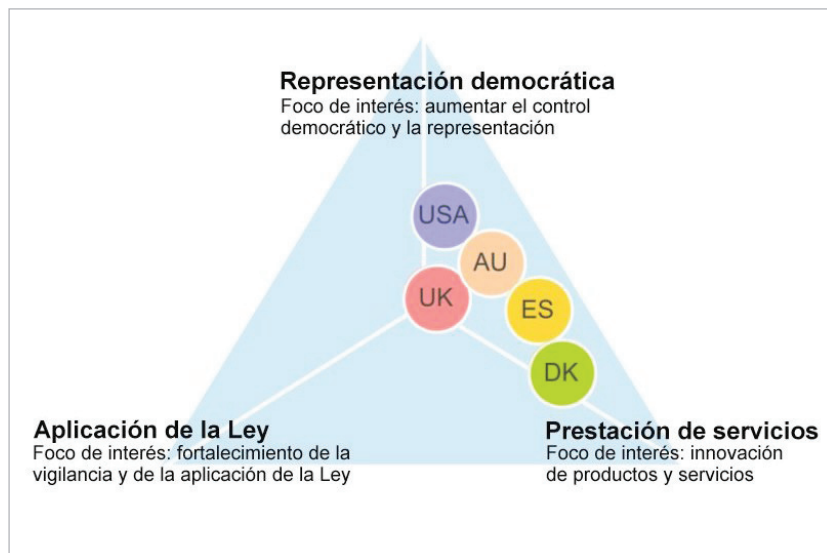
Representación democrática
Foco de interés: aumentar el control democrático y la representación

USA

AU

UK

ES

DK

Aplicación de la Ley
Foco de interés: fortalecimiento de la vigilancia y de la aplicación de la Ley

Prestación de servicios
Foco de interés: innovación de productos y servicios